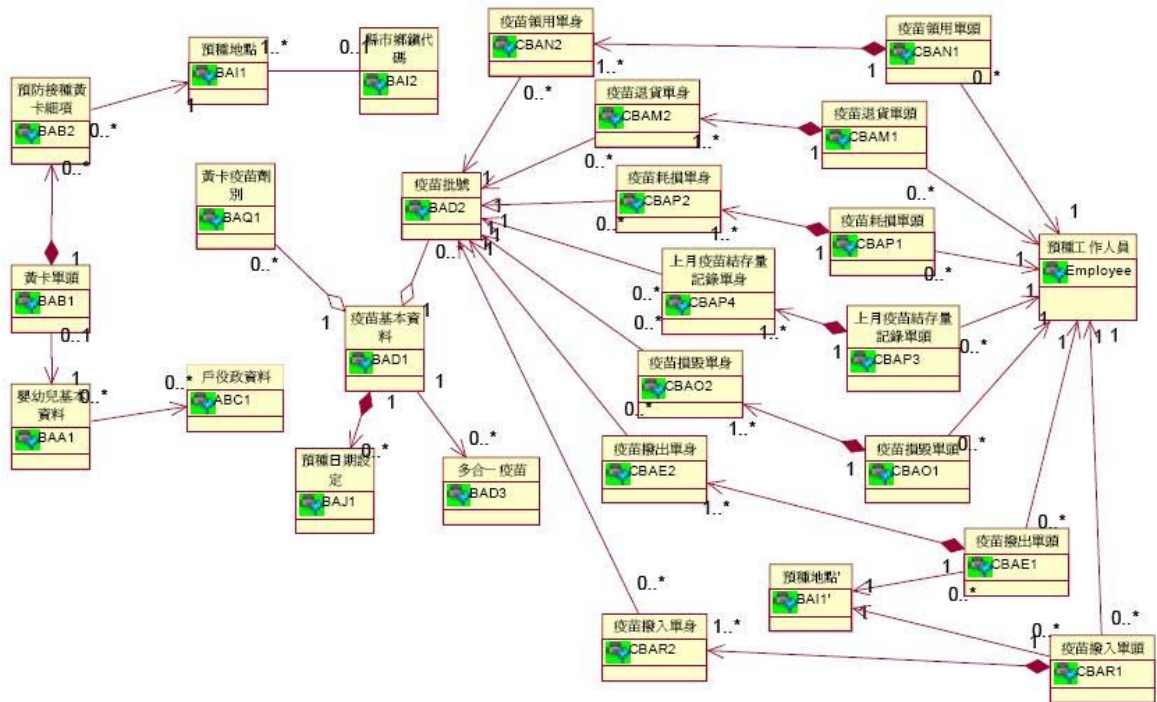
預種地點
BAI1
1..*
0..*
縣市鄉鎮代碼
BAI2

預防接種黃卡細項
BAB2
1
0..*
0..*
1

黃卡單頭
BAB1
0..1
1

嬰幼兒基本資料
BAA1
0..*
0..*
戶役政資料
ABC1

黃卡疫苗劑別
BAQ1
0..*
1

疫苗基本資料
BAD1
1
1
0..*
預種日期設定
BAJ1
0..*
多合一疫苗
BAD3

疫苗批號
BAD2
0..*
1
1
1
1
0..*

疫苗領用單身
CBAN2
1..*
0..*
疫苗領用單頭
CBAN1
1
0..*

疫苗退貨單身
CBAM2
1..*
0..*
疫苗退貨單頭
CBAM1
1
0..*

疫苗耗損單身
CBAP2
0..*
1..*
疫苗耗損單頭
CBAP1
1
0..*

上月疫苗結存量記錄單身
CBAP4
0..*
0..*
1..*
上月疫苗結存量記錄單頭
CBAP3
1
0..*

疫苗損毀單身
CBAO2
0..*
1..*
疫苗損毀單頭
CBAO1
1
0..*

疫苗撥出單身
CBAE2
1..*
疫苗撥出單頭
CBAE1
1
0..*
0..*

預種地點'
BAI1'
1
1

疫苗撥入單身
CBAR2
0..*
1..*
疫苗撥入單頭
CBAR1
0..*
0..*

預種工作人員
Employee
1
1
1
1
1
1
1